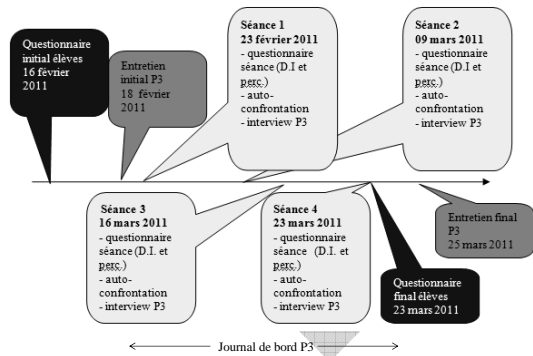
Questionnaire initial élèves 16 février 2011

Entretien initial P3 18 février 2011

Séance 1
23 février 2011
- questionnaire séance (D.I et perc.)
- auto-confrontation
- interview P3

Séance 2
09 mars 2011
- questionnaire séance (D.I et perc.)
- auto-confrontation
- interview P3

Séance 3
16 mars 2011
- questionnaire séance (D.I. et perc.)
- auto-confrontation
- interview P3

Séance 4
23 mars 2011
- questionnaire séance (D.I. et perc.)
- auto-confrontation
- interview P3

Entretien final P3 25 mars 2011

Questionnaire final élèves 23 mars 2011

Journal de bord P3